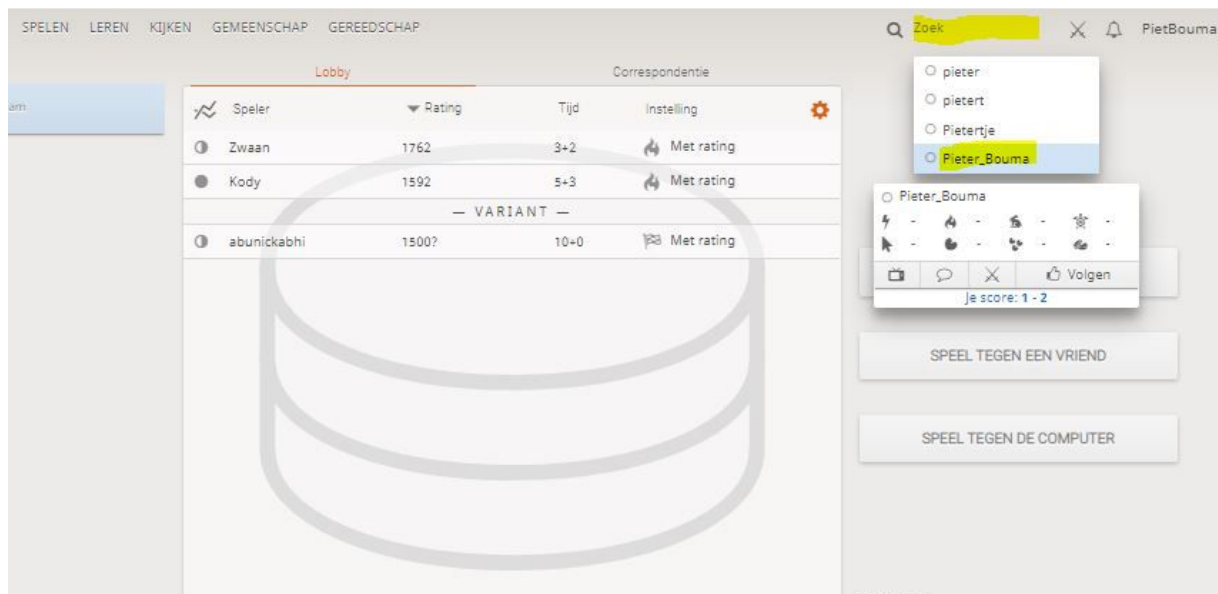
SPELEN LEREN KIJKEN GEMEENSCHAP GEREEDSCHAP

Zoek

PietBouma

Lobby

Correspondentie

am

| | Speler | Rating | Tijd | Instelling |
|---|---|---|---|---|
| | Zwaan | 1762 | 3+2 | Met rating |
| | Kody | 1592 | 5+3 | Met rating |
| | — VARIANT — | | | |
| | abunickabhi | 1500? | 10+0 | Met rating |

pieter
pietert
Pietertje
Pieter_Bouma

Pieter_Bouma
- - - -
- - - -
Volgen
Je score: 1 - 2

SPEEL TEGEN EEN VRIEND

SPEEL TEGEN DE COMPUTER